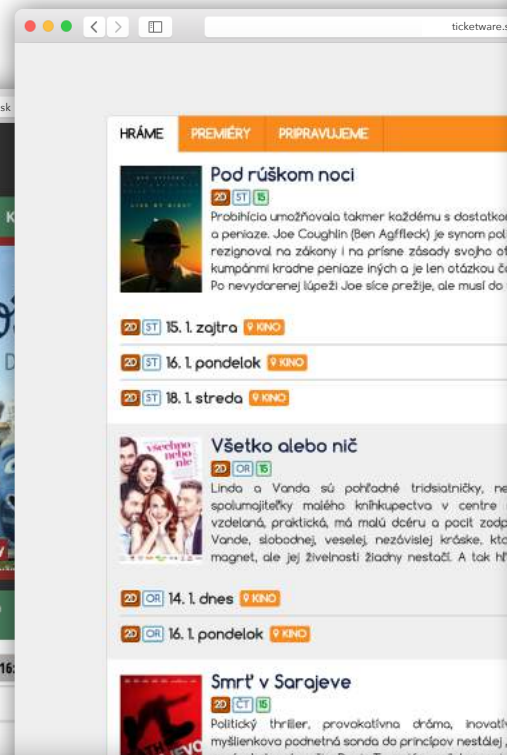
ticketware.s

sk

K

16:

HRÁME PREMIÉRY PRIPRAVUJEME

LIVE BY NIGHT

Pod rúškom noci

2D ST 15

Prohibícia umožňovala takmer každému s dostatkom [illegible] a peniaze. Joe Coughlin (Ben Agffleck) je synom pol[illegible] rezignoval na zákony i na prísne zásady svojho ot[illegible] kumpánmi kradne peniaze iných a je len otázkou č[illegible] Po nevydarenej lúpeži Joe síce prežije, ale musí do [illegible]

2D ST 15. 1. zajtra KINO

2D ST 16. 1. pondelok KINO

2D ST 18. 1. streda KINO

všetko alebo nic

Všetko alebo nič

2D OR 15

Linda a Vanda sú pohľadné tridsiatničky, ne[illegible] spolumajiteľky malého kníhkupectva v centre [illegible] vzdelaná, praktická, má malú dcéru a pocit zodp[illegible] Vande, slobodnej, veselej, nezávislej kráske, kto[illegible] magnet, ale jej živelnosti žiadny nestačí. A tak hľ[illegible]

2D OR 14. 1. dnes KINO

2D OR 16. 1. pondelok KINO

Smrť v Sarajeve

2D ČT 15

Politický thriller, provokatívna dráma, inovatív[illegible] myšlienkovo podnetná sonda do princípov nestálej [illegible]